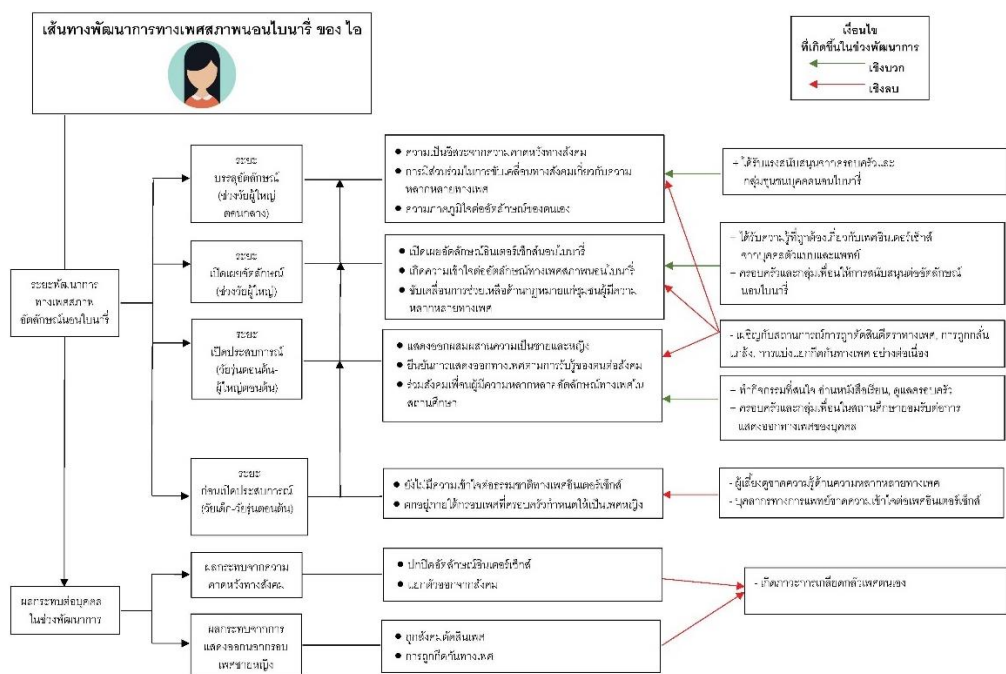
เส้นทางพัฒนาการทางเพศสภาพนอนไบนารี่ ของ ไอ

เงื่อนไข
ที่เกิดขึ้นในช่วงพัฒนาการ
เชิงบวก
เชิงลบ

ระยะพัฒนาการทางเพศสภาพ อัตลักษณ์นอนไบนารี่

ระยะ บรรลุอัตลักษณ์ (ช่วงวัยผู้ใหญ่ตอนกลาง)

• ความเป็นอิสระจากความคาดหวังทางสังคม
• การมีส่วนร่วมในการขับเคลื่อนทางสังคมเกี่ยวกับความหลากหลายทางเพศ
• ความภาคภูมิใจต่ออัตลักษณ์ของตนเอง

- ได้รับแรงสนับสนุนจากครอบครัวและกลุ่มชุมชนบุคคลนอนไบนารี่

ระยะ เปิดเผยอัตลักษณ์ (ช่วงวัยผู้ใหญ่)

• เปิดเผยอัตลักษณ์นอนไบนารี่
• เกิดความเข้าใจต่ออัตลักษณ์ทางเพศสภาพนอนไบนารี่
• ขับเคลื่อนการช่วยเหลือด้านกฎหมายแก่ชุมชนผู้มีความหลากหลายทางเพศ

- ได้รับความรู้ที่ถูกต้องเกี่ยวกับเพศอินเตอร์เซ็กส์จากบุคลากรทางการแพทย์
- ครอบครัวและกลุ่มเพื่อนให้การสนับสนุนต่ออัตลักษณ์นอนไบนารี่

ระยะ เปิดประสบการณ์ (วัยรุ่นตอนต้น-ผู้ใหญ่ตอนต้น)

• แสดงออกผสมผสานความเป็นชายและหญิง
• ยืนยันการแสดงออกทางเพศตามการรับรู้ของตนต่อสังคม
• ร่วมสังคมเพื่อนผู้มีความหลากหลายทางเพศในสถานศึกษา

- เผชิญกับสถานการณ์การถูกตัดสินตีตราทางเพศ การถูกกลั่นแกล้ง การแบ่งแยกกีดกันทางเพศอย่างต่อเนื่อง

- ทำกิจกรรมที่สนใจ อ่านหนังสือเขียน ดูแลครอบครัว
- ครอบครัวและกลุ่มเพื่อนในสถานศึกษายอมรับต่อการแสดงออกทางเพศของบุคคล

ระยะ ก่อนเปิดประสบการณ์ (วัยเด็ก-วัยรุ่นตอนต้น)

• ยังไม่มีความเข้าใจต่อธรรมชาติทางเพศอินเตอร์เซ็กส์
• ครอบครัวให้การอบรมเพศที่ครอบครัวกำหนดให้เป็นเพศหญิง

- ผู้เลี้ยงดูขาดความรู้ด้านความหลากหลายทางเพศ
- บุคลากรทางการแพทย์ขาดความเข้าใจต่อเพศอินเตอร์เซ็กส์

ผลกระทบต่อบุคคลในช่วงพัฒนาการ

ผลกระทบจากความคาดหวังทางสังคม

• ปกปิดอัตลักษณ์อินเตอร์เซ็กส์
• แยกตัวออกจากสังคม

- เกิดภาวะการเกลียดกลัวเพศตนเอง

ผลกระทบจากการแสดงออกนอกกรอบเพศชายหญิง

• ถูกสังคมตัดสินเพศ
• การถูกกีดกันทางเพศ